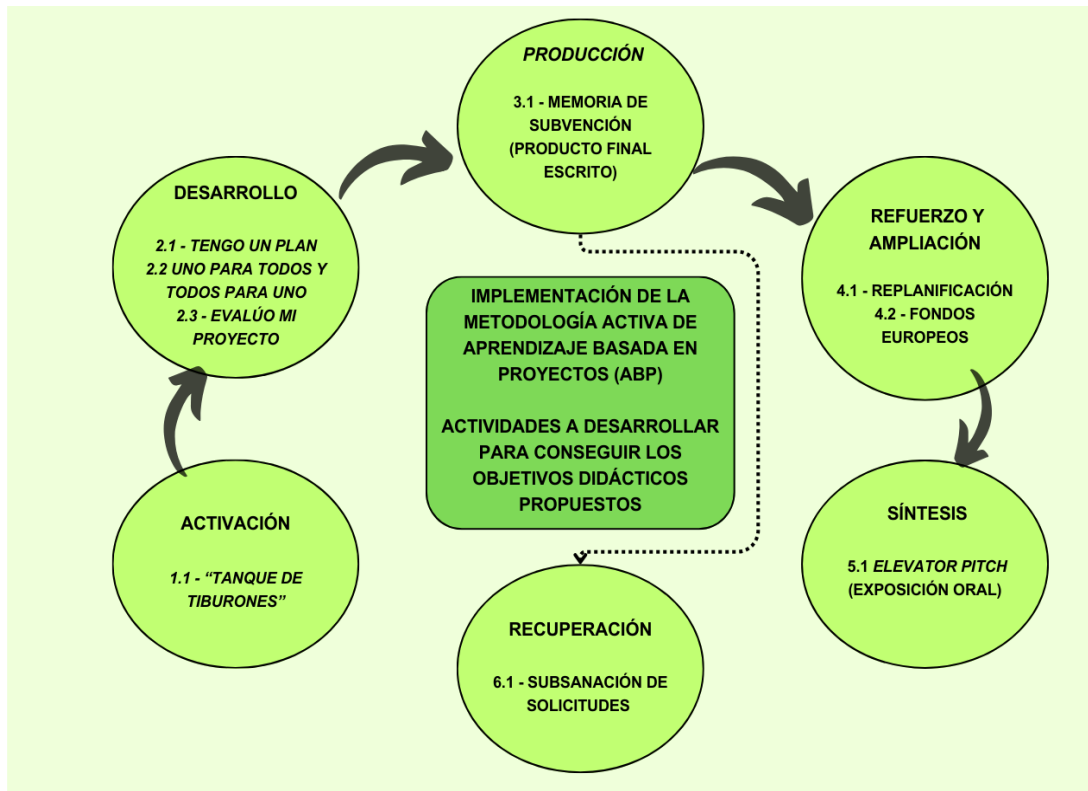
IMPLEMENTACIÓN DE LA METODOLOGÍA ACTIVA DE APRENDIZAJE BASADA EN PROYECTOS (ABP)

ACTIVIDADES A DESARROLLAR PARA CONSEGUIR LOS OBJETIVOS DIDÁCTICOS PROPUESTOS

ACTIVACIÓN

1.1 - "TANQUE DE TIBURONES"

DESARROLLO

2.1 - TENGO UN PLAN
2.2 UNO PARA TODOS Y TODOS PARA UNO
2.3 - EVALÚO MI PROYECTO

PRODUCCIÓN

3.1 - MEMORIA DE SUBVENCIÓN (PRODUCTO FINAL ESCRITO)

REFUERZO Y AMPLIACIÓN

4.1 - REPLANIFICACIÓN
4.2 - FONDOS EUROPEOS

SÍNTESIS

5.1 ELEVATOR PITCH (EXPOSICIÓN ORAL)

RECUPERACIÓN

6.1 - SUBSANACIÓN DE SOLICITUDES